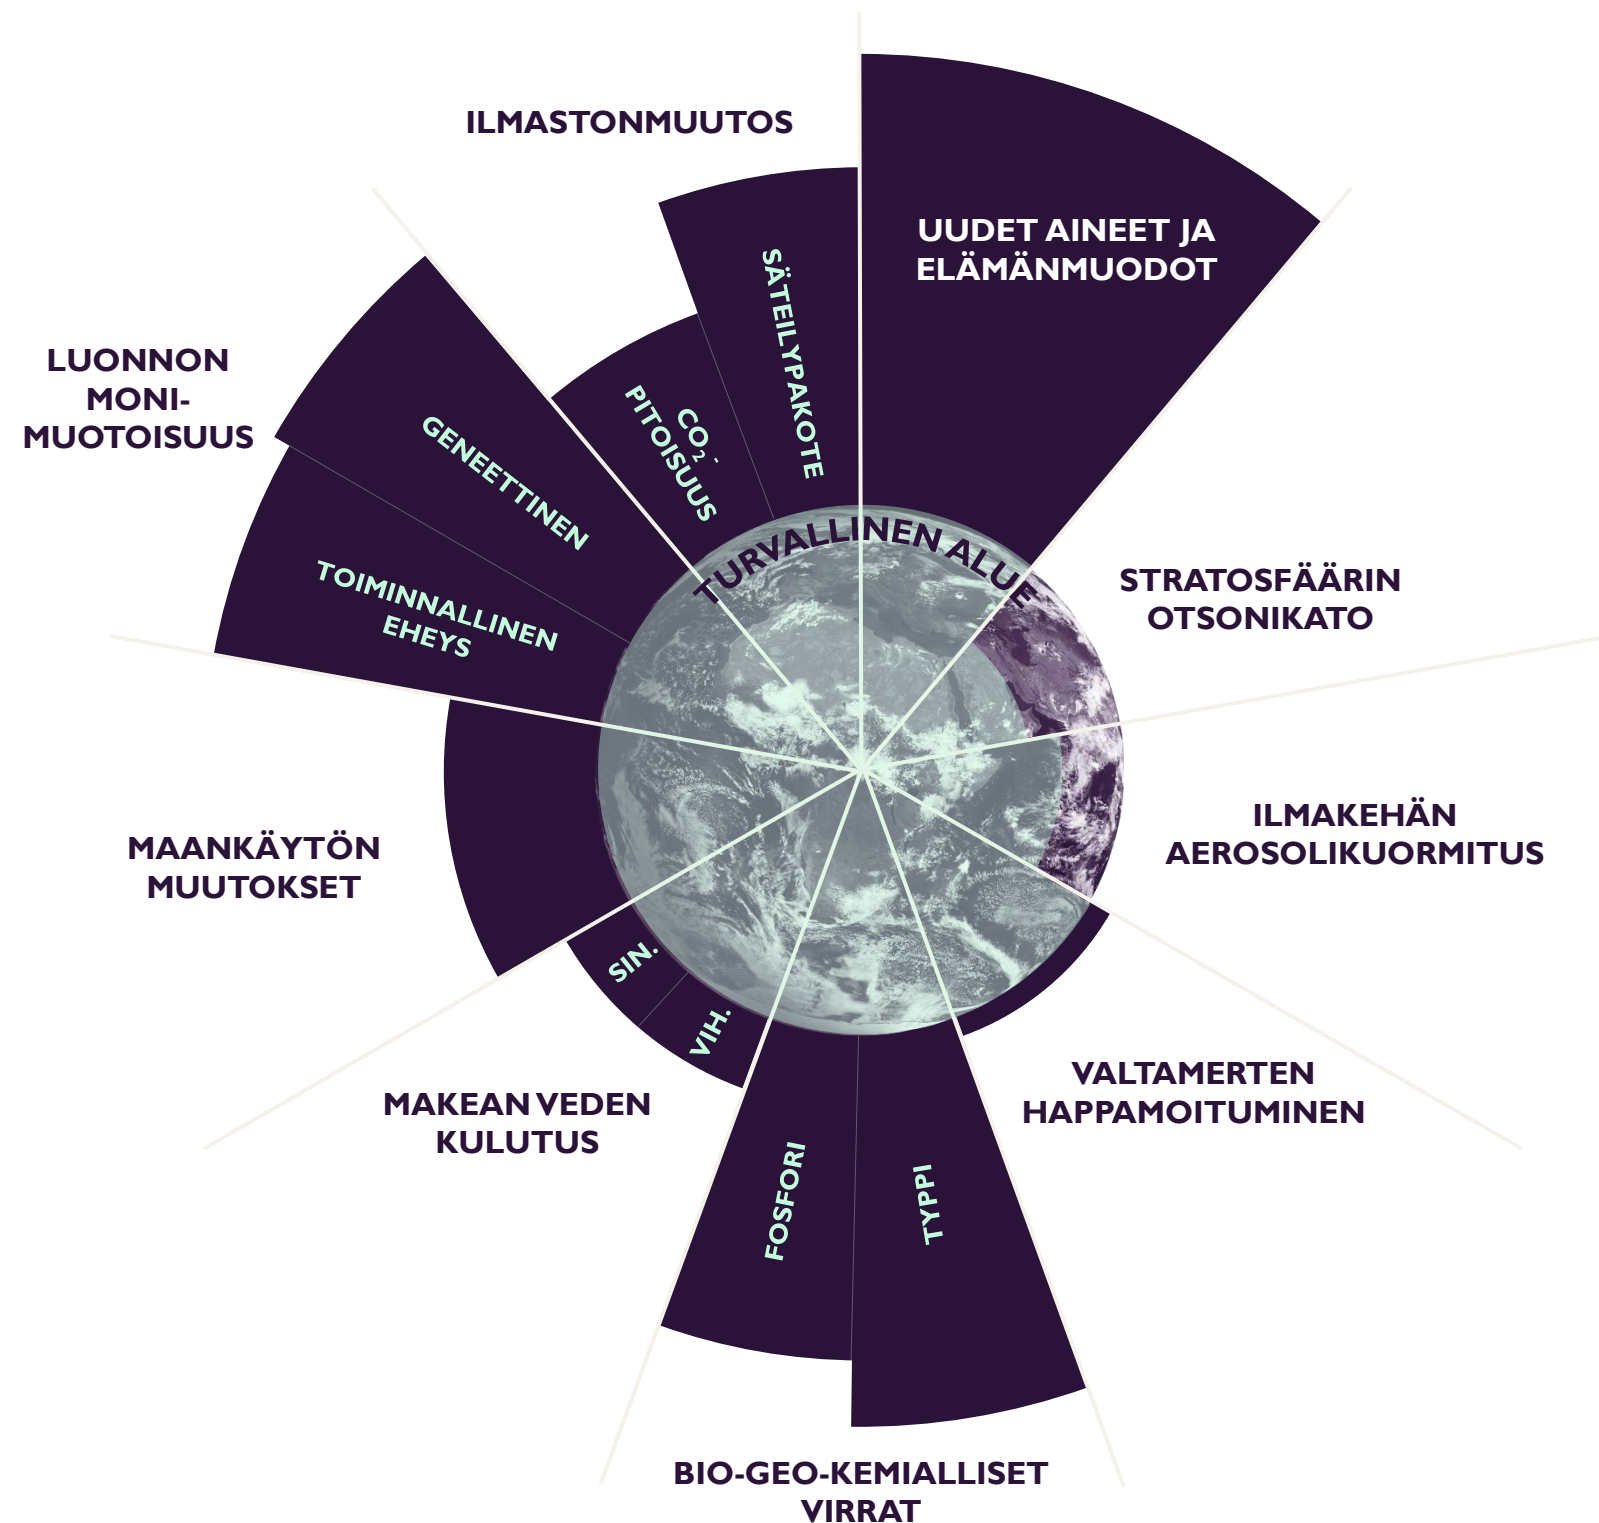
ILMASTONMUUTOS

SÄTEILYPAKOTE

$CO_2$-PITOISUUS

UUDET AINEET JA ELÄMÄNMUODOT

LUONNON MONIMUOTOISUUS

GENEETTINEN

TOIMINNALLINEN EHEYS

TURVALLINEN ALUE

STRATOSFÄÄRIN OTSONIKATO

ILMAKEHÄN AEROSOLIKUORMITUS

MAANKÄYTÖN MUUTOKSET

SIN.

VIH.

VALTAMERTEN HAPPAMOITUMINEN

MAKEAN VEDEN KULUTUS

FOSFORI

TYPPI

BIO-GEO-KEMIALLISET VIRRAT